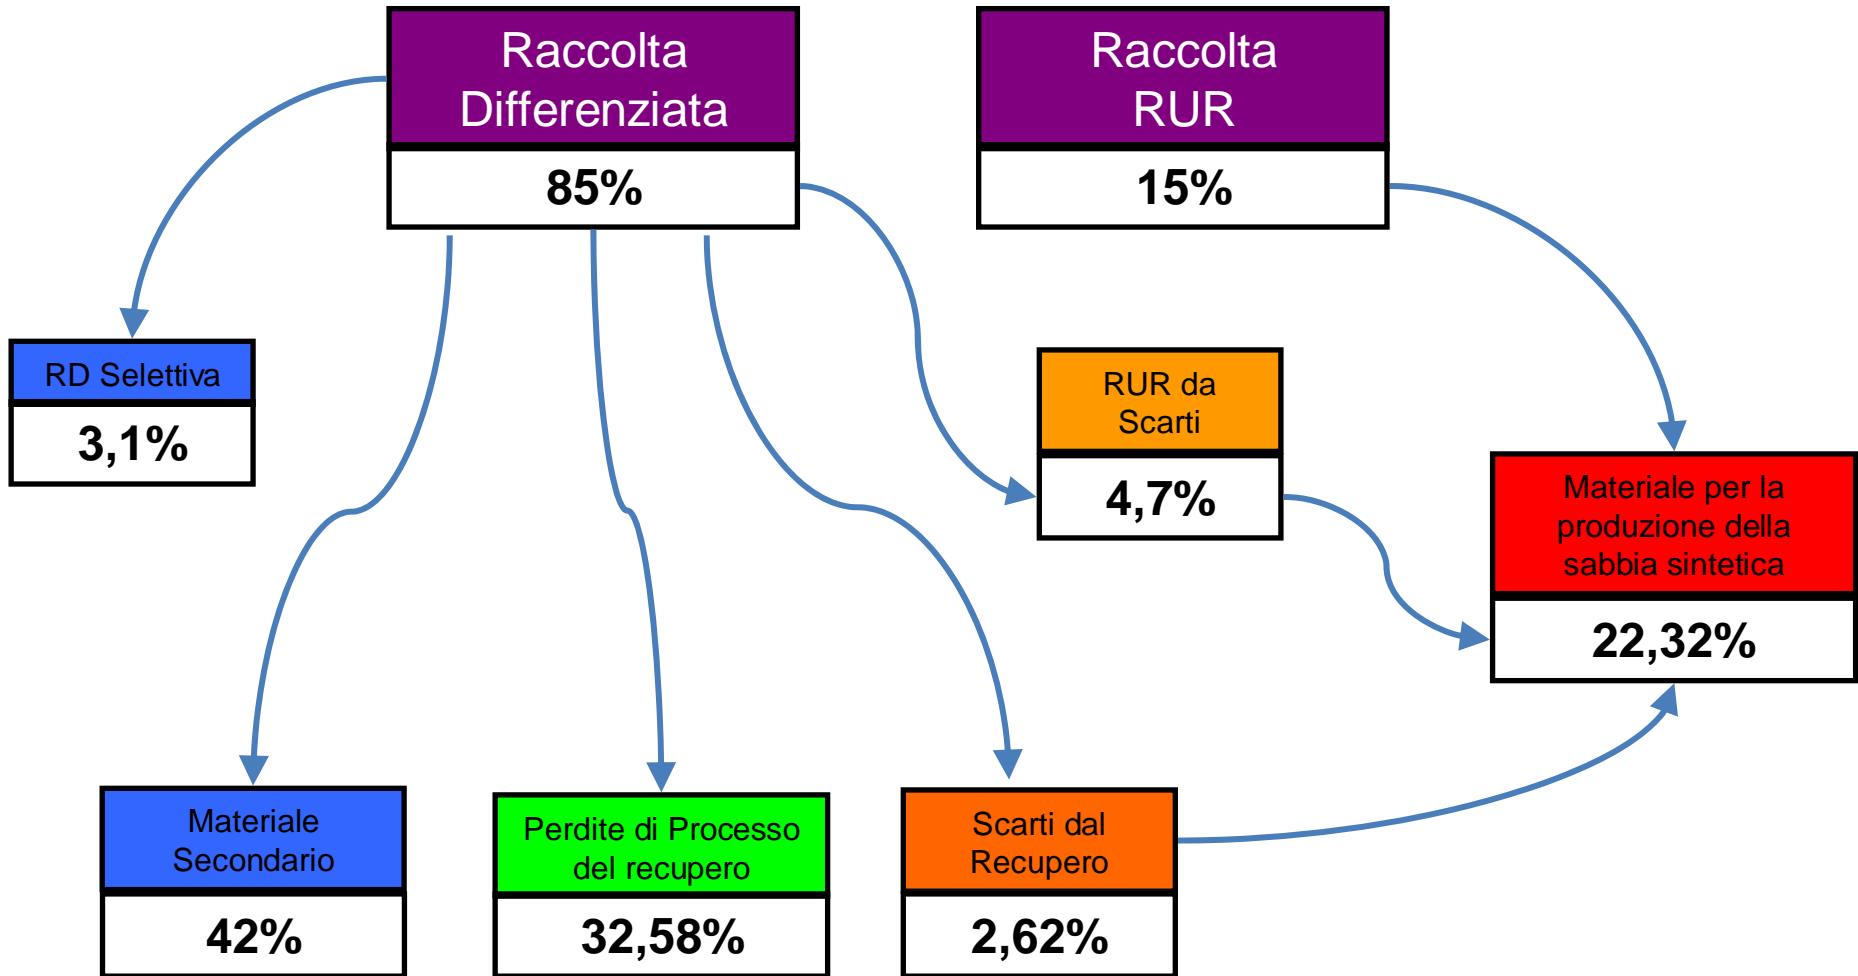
Raccolta Differenziata
85%

Raccolta RUR
15%

RD Selettiva
3,1%

RUR da Scarti
4,7%

Materiale per la produzione della sabbia sintetica
22,32%

Materiale Secondario
42%

Perdite di Processo del recupero
32,58%

Scarti dal Recupero
2,62%